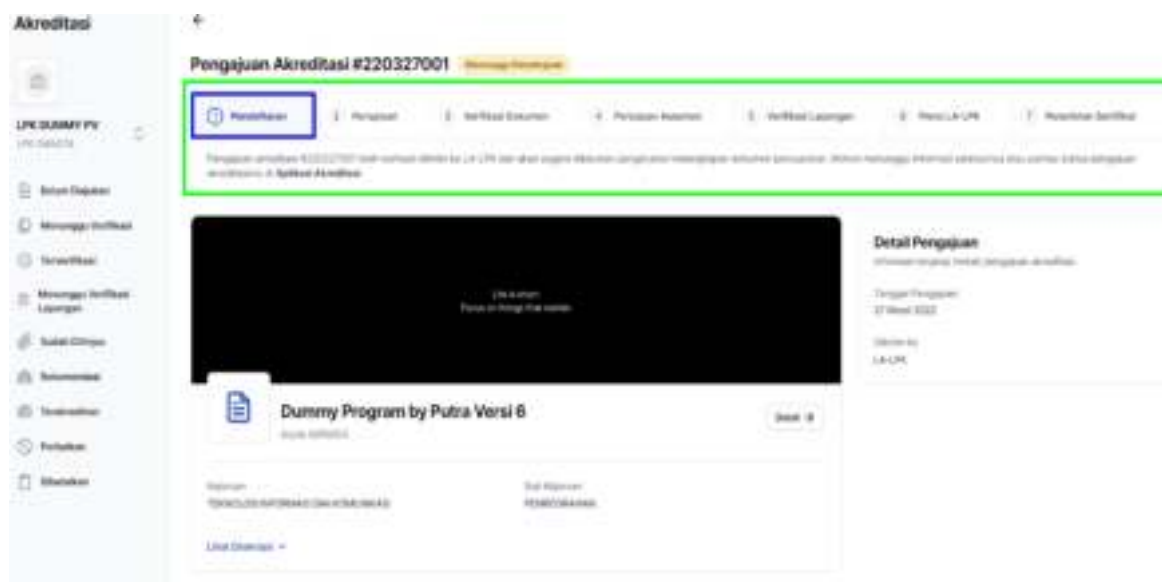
Akreditasi

LPK DUMMY PV
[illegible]

Belum Diajukan
Menunggu Verifikasi
Terverifikasi
Menunggu Verifikasi Lapangan
Sudah Ditinjau
Rekomendasi
Terakreditasi
Perbaikan
Dibatalkan

←

Pengajuan Akreditasi #220327001 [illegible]

1 Pendaftaran
2 Pengajuan
3 Verifikasi Dokumen
4 Penilaian Asesmen
5 Verifikasi Lapangan
6 Pleno LA-LPK
7 Penerbitan Sertifikat

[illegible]

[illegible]
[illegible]

Dummy Program by Putra Versi 6
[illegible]

Detail ↓

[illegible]
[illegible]

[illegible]
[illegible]

Lihat Detail ∨

Detail Pengajuan
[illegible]

Tanggal Pengajuan
27 Maret 2022

Diteruskan
LA-LPK